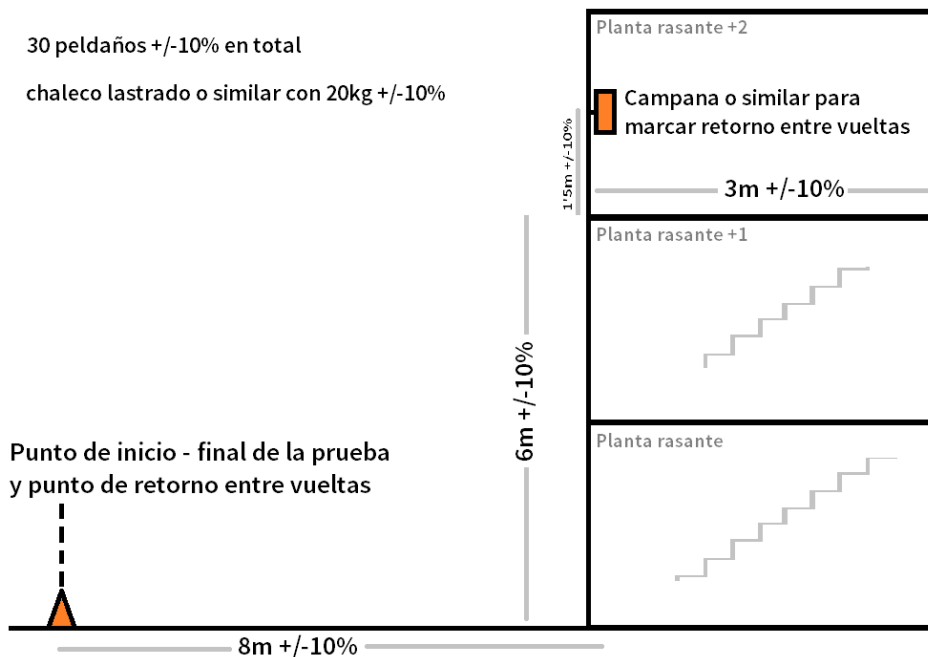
30 peldaños +/-10% en total

chaleco lastrado o similar con 20kg +/-10%

Planta rasante +2

Campana o similar para marcar retorno entre vueltas

1'5m +/-10%

3m +/-10%

Planta rasante +1

6m +/-10%

Planta rasante

Punto de inicio - final de la prueba y punto de retorno entre vueltas

8m +/-10%